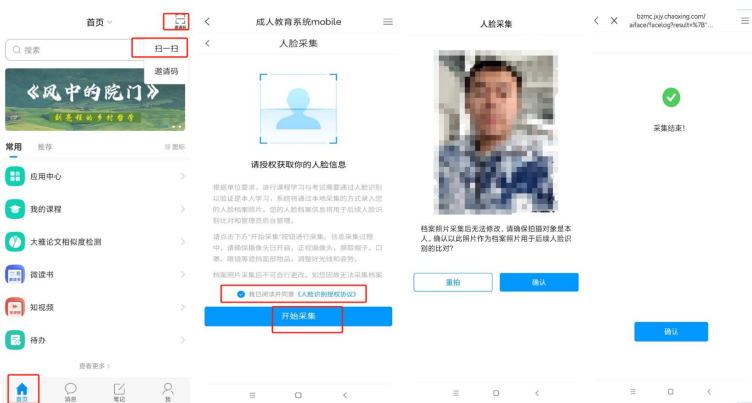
首页

搜索

扫一扫

邀请码

《风中的院门》

常用 推荐

应用中心

我的课程

大雅论文相似度检测

微读书

知视频

待办

查看更多

首页 消息 笔记 我

成人教育系统mobile

人脸采集

请授权获取你的人脸信息

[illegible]

我已阅读并同意《人脸识别授权协议》

开始采集

人脸采集

档案照片采集后无法修改，请确保照片对象是本人。确认以此照片作为档案照片用于后续人脸识别的比对?

重拍

确认

bzmc.jxjy.chaoxing.com/
aiface/facelog?result=%7B

采集结束!

确认